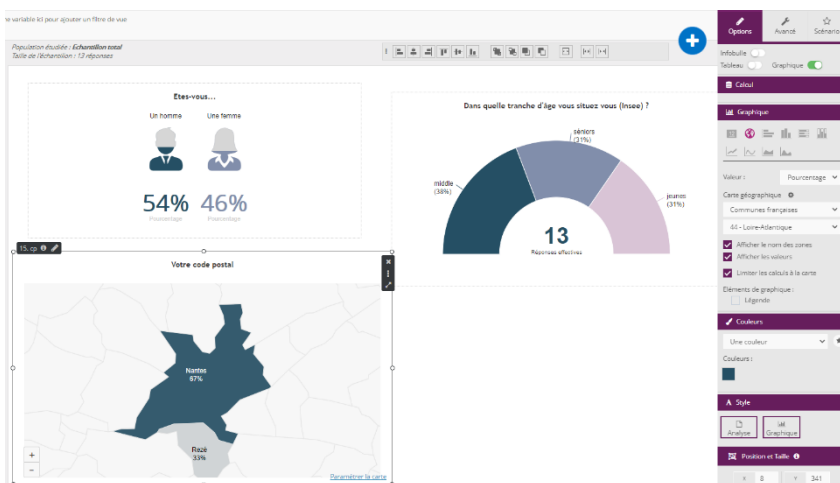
ne variable ici pour ajouter un filtre de vue

Population étudiée : Echantillon total
Taille de l'échantillon : 13 réponses

Etes-vous...

Un homme
Un femme

54%
Pourcentage

46%
Pourcentage

Dans quelle tranche d'âge vous situez vous (Insee) ?

séniors
(31%)

middle
(38%)

jeunes
(31%)

13
Réponses effectives

15. cp

Votre code postal

Nantes
67%

Rezé
33%

+
−

Paramétrer la carte

Options
Avancé
Scénario

Infobulle
Tableau
Graphique

Calcul

Graphique

Valeur :
Pourcentage

Carte géographique
Communes françaises
44 - Loire-Atlantique

Afficher le nom des zones
Afficher les valeurs
Limiter les calculs à la carte

Éléments de graphique :
Légende

Couleurs
Une couleur
Couleurs :

Style
Analyse
Graphique

Position et Taille
X 8
Y 341